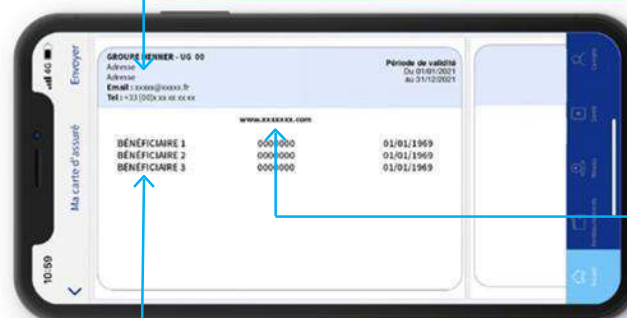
10:59
Ma carte d'assuré
Envoyer

GROUPE HENNER - UG 00
Adresse
Adresse
Email : xxxxx@xxxxx.fr
Tel : +33 (0)0 xx xx xx xx

Période de validité
Du 01/01/2021
au 31/12/2021

www.xxxxxxx.com

| BÉNÉFICIAIRE 1 | 0000000 | 01/01/1969 |
|---|---|---|
| BÉNÉFICIAIRE 2 | 0000000 | 01/01/1969 |
| BÉNÉFICIAIRE 3 | 0000000 | 01/01/1969 |

Google
Santé
Mobile
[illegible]
Accueil